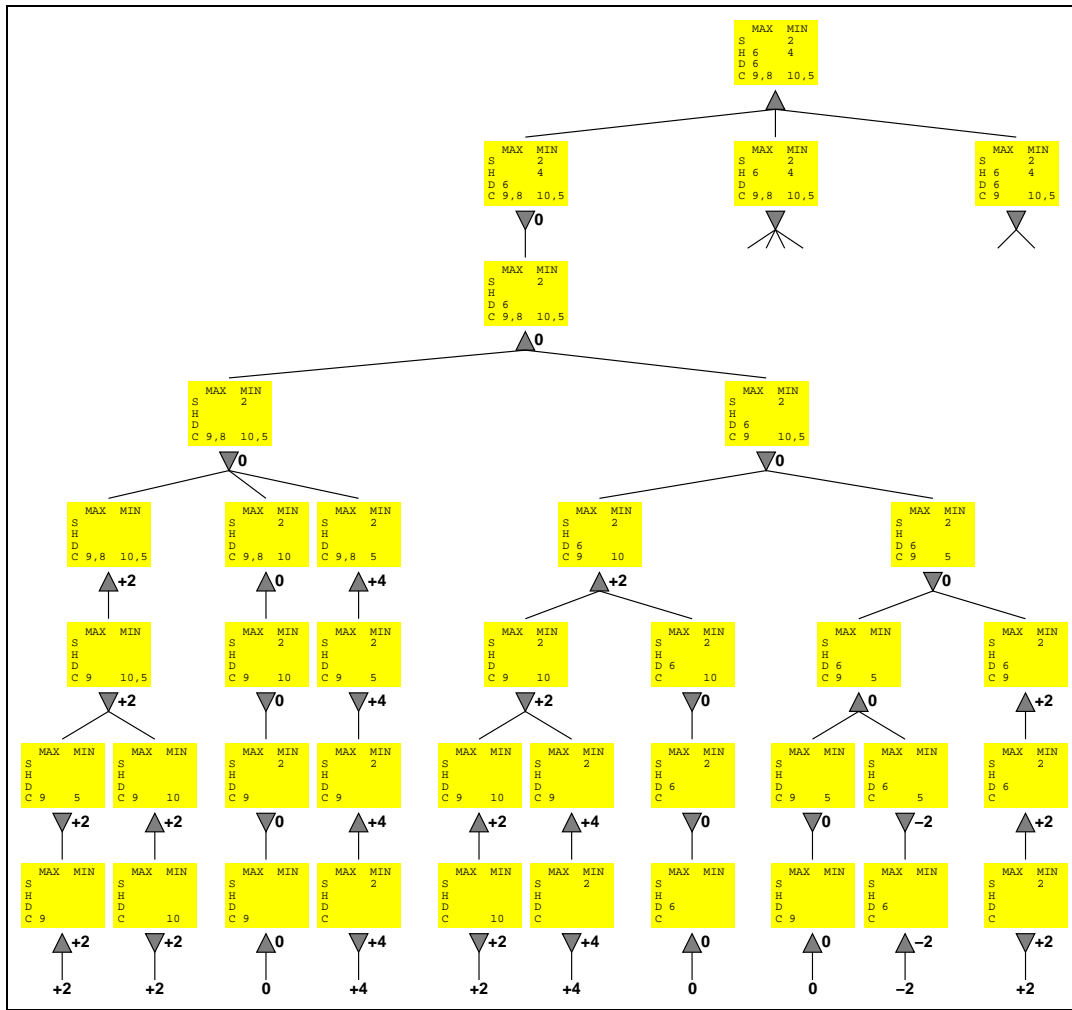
MAX MIN
S 2
H 6 4
D 6
C 9,8 10,5

MAX MIN
S 2
H 4
D 6
C 9,8 10,5

0

MAX MIN
S 2
H 6 4
D
C 9,8 10,5

MAX MIN
S 2
H 6 4
D 6
C 9 10,5

MAX MIN
S 2
H
D 6
C 9,8 10,5

0

MAX MIN
S 2
H
D
C 9,8 10,5

0

MAX MIN
S 2
H
D 6
C 9 10,5

0

MAX MIN
S
H
D
C 9,8 10,5

+2

MAX MIN
S 2
H
D
C 9,8 10

0

MAX MIN
S 2
H
D
C 9,8 5

+4

MAX MIN
S 2
H
D 6
C 9 10

+2

MAX MIN
S 2
H
D 6
C 9 5

0

MAX MIN
S
H
D
C 9 10,5

+2

MAX MIN
S 2
H
D
C 9 10

0

MAX MIN
S 2
H
D
C 9 5

+4

MAX MIN
S 2
H
D
C 9 10

+2

MAX MIN
S 2
H
D 6
C 10

0

MAX MIN
S
H
D 6
C 9 5

0

MAX MIN
S 2
H
D 6
C 9

+2

MAX MIN
S
H
D
C 9 5

+2

MAX MIN
S
H
D
C 9 10

+2

MAX MIN
S 2
H
D
C 9

0

MAX MIN
S 2
H
D
C 9

+4

MAX MIN
S
H
D
C 9 10

+2

MAX MIN
S 2
H
D
C 9

+4

MAX MIN
S 2
H
D 6
C

0

MAX MIN
S
H
D
C 9 5

0

MAX MIN
S
H
D 6
C 5

−2

MAX MIN
S 2
H
D 6
C

+2

MAX MIN
S
H
D
C 9

+2

MAX MIN
S
H
D
C 10

+2

MAX MIN
S
H
D
C 9

0

MAX MIN
S 2
H
D
C

+4

MAX MIN
S
H
D
C 10

+2

MAX MIN
S 2
H
D
C

+4

MAX MIN
S
H
D 6
C

0

MAX MIN
S
H
D
C 9

0

MAX MIN
S
H
D 6
C

−2

MAX MIN
S 2
H
D
C

+2

+2 +2 0 +4 +2 +4 0 0 −2 +2